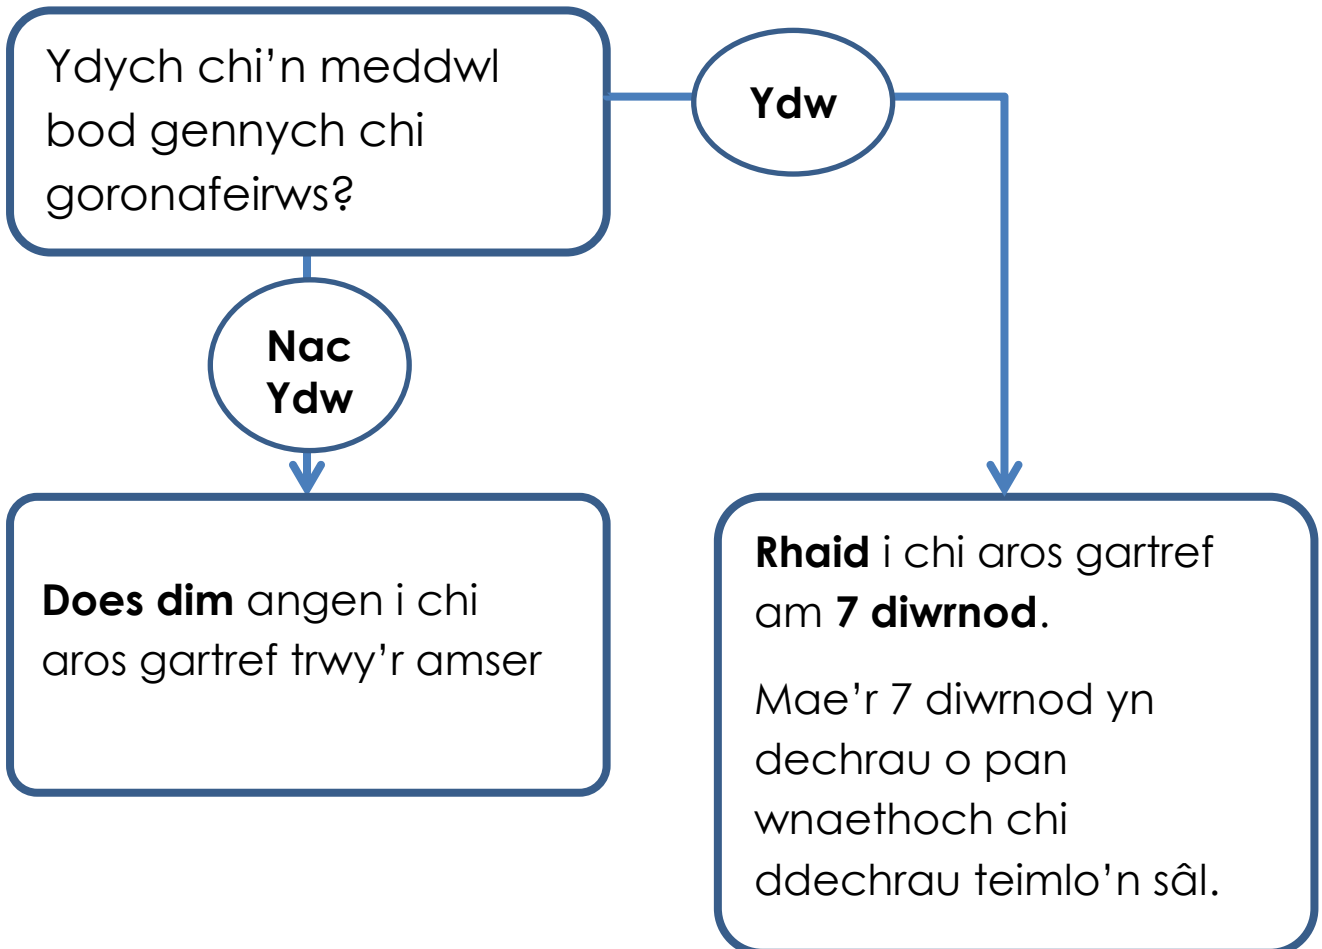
Ydych chi’n meddwl bod gennych chi goronafeirws?

Ydw

Nac Ydw

Does dim angen i chi aros gartref trwy’r amser

Rhaid i chi aros gartref am 7 diwrnod.

Mae’r 7 diwrnod yn dechrau o pan wnaethoch chi ddechrau teimlo’n sâl.